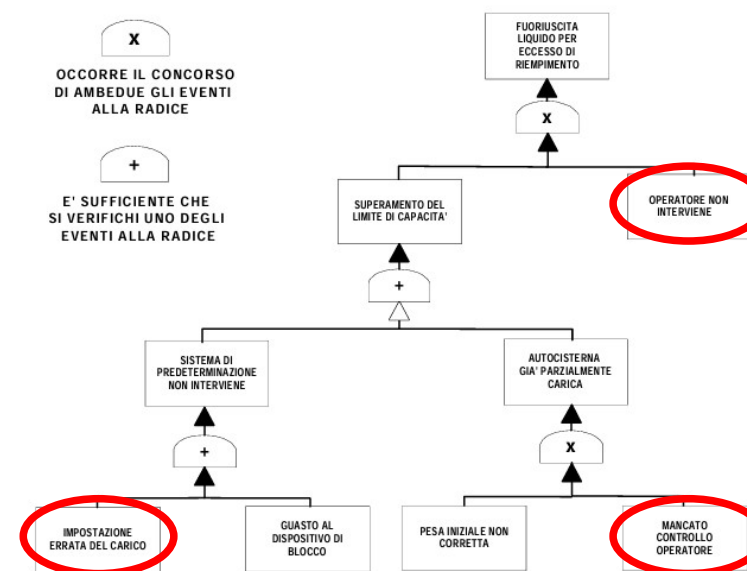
X

OCCORRE IL CONCORSO DI AMBEDUE GLI EVENTI ALLA RADICE

+

E' SUFFICIENTE CHE SI VERIFICHI UNO DEGLI EVENTI ALLA RADICE

FUORIUSCITA LIQUIDO PER ECCESSO DI RIEMPIMENTO

X

SUPERAMENTO DEL LIMITE DI CAPACITA'

OPERATORE NON INTERVIENE

+

SISTEMA DI PREDETERMINAZIONE NON INTERVIENE

AUTOCISTERNA GIA' PARZIALMENTE CARICA

+

X

IMPOSTAZIONE ERRATA DEL CARICO

GUASTO AL DISPOSITIVO DI BLOCCO

PESA INIZIALE NON CORRETTA

MANCATO CONTROLLO OPERATORE